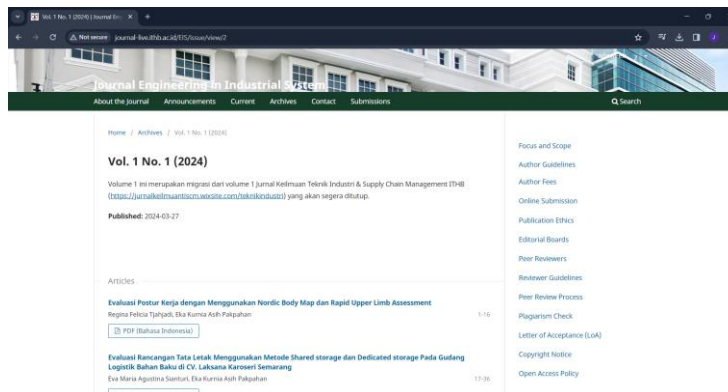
Vol. 1 No. 1 (2024) | Journal Eng ×  +

Not secure  journal-live.ithb.ac.id/JEIS/issue/view/2

Journal Engineering in Industrial System

About the Journal  Announcements  Current  Archives  Contact  Submissions  Search

Home / Archives / Vol. 1 No. 1 (2024)

Vol. 1 No. 1 (2024)

Volume 1 ini merupakan migrasi dari volume 1 Jurnal Keilmuan Teknik Industri & Supply Chain Management ITHB (https://jurnalkeilmuantiscm.wixsite.com/teknikindustri) yang akan segera ditutup.

Published: 2024-03-27

Articles

Evaluasi Postur Kerja dengan Menggunakan Nordic Body Map dan Rapid Upper Limb Assessment
Regina Felicia Tjahjadi, Eka Kurnia Asih Pakpahan  1-16

PDF (Bahasa Indonesia)

Evaluasi Rancangan Tata Letak Menggunakan Metode Shared storage dan Dedicated storage Pada Gudang Logistik Bahan Baku di CV. Laksana Karoseri Semarang
Eva Maria Agustina Sianturi, Eka Kurnia Asih Pakpahan  17-36

Focus and Scope
Author Guidelines
Author Fees
Online Submission
Publication Ethics
Editorial Boards
Peer Reviewers
Reviewer Guidelines
Peer Review Process
Plagiarism Check
Letter of Acceptance (LoA)
Copyright Notice
Open Access Policy